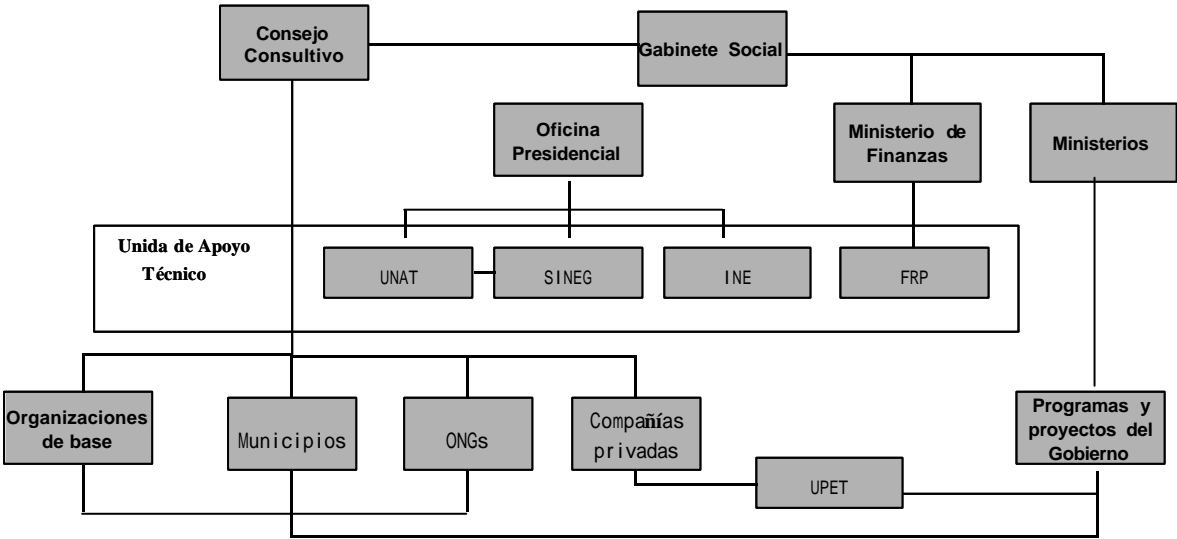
Consejo Consultivo

Gabinete Social

Oficina Presidencial

Ministerio de Finanzas

Ministerios

Unida de Apoyo Técnico

UNAT

SINEG

INE

FRP

Organizaciones de base

Municipios

ONGs

Compañías privadas

Programas y proyectos del Gobierno

UPET